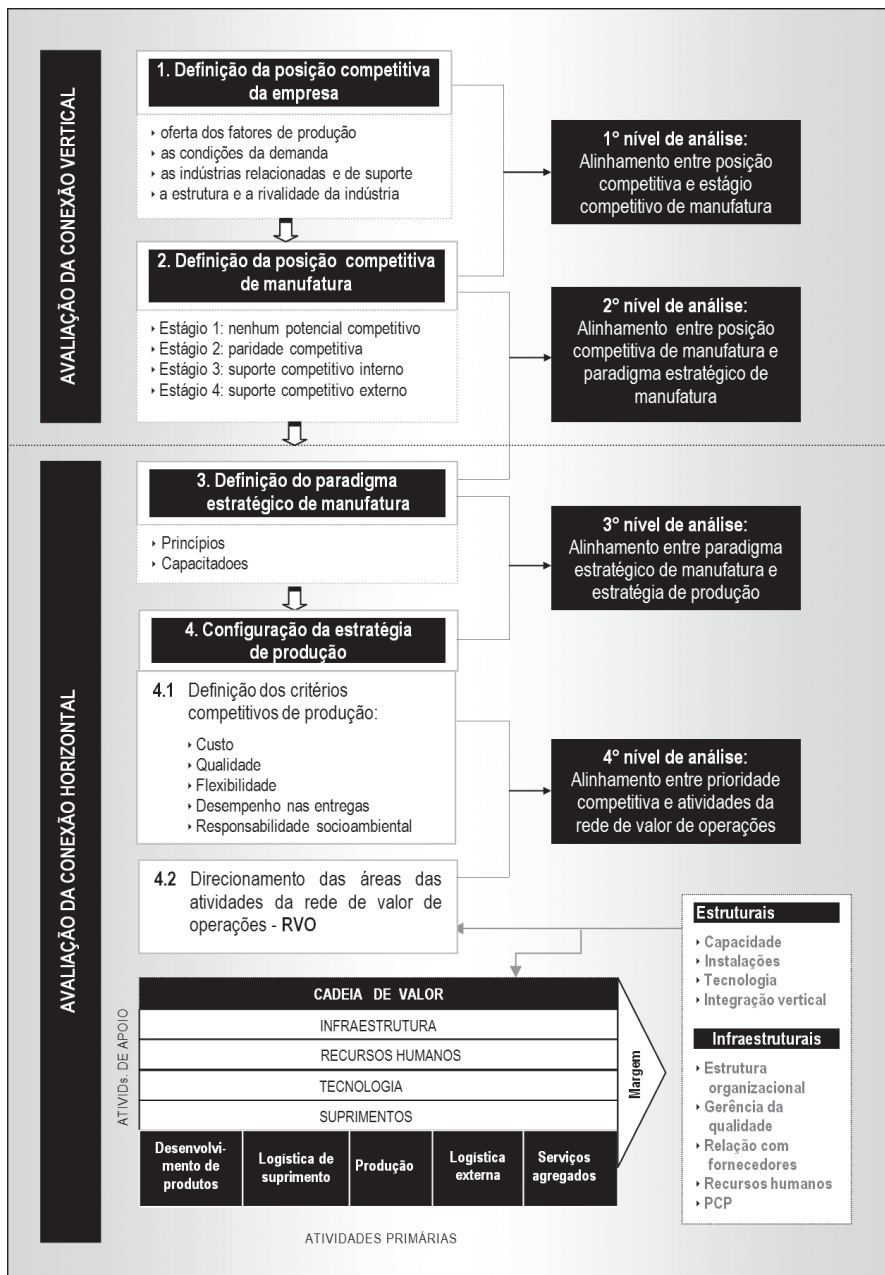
AVALIAÇÃO DA CONEXÃO VERTICAL

1. Definição da posição competitiva da empresa

‣ oferta dos fatores de produção
‣ as condições da demanda
‣ as indústrias relacionadas e de suporte
‣ a estrutura e a rivalidade da indústria

1° nível de análise:
Alinhamento entre posição competitiva e estágio competitivo de manufatura

2. Definição da posição competitiva de manufatura

‣ Estágio 1: nenhum potencial competitivo
‣ Estágio 2: paridade competitiva
‣ Estágio 3: suporte competitivo interno
‣ Estágio 4: suporte competitivo externo

2° nível de análise:
Alinhamento entre posição competitiva de manufatura e paradigma estratégico de manufatura

AVALIAÇÃO DA CONEXÃO HORIZONTAL

3. Definição do paradigma estratégico de manufatura

‣ Princípios
‣ Capacitadoes

3° nível de análise:
Alinhamento entre paradigma estratégico de manufatura e estratégia de produção

4. Configuração da estratégia de produção

4.1 Definição dos critérios competitivos de produção:

‣ Custo
‣ Qualidade
‣ Flexibilidade
‣ Desempenho nas entregas
‣ Responsabilidade socioambiental

4° nível de análise:
Alinhamento entre prioridade competitiva e atividades da rede de valor de operações

4.2 Direcionamento das áreas das atividades da rede de valor de operações - RVO

Estruturais
‣ Capacidade
‣ Instalações
‣ Tecnologia
‣ Integração vertical

Infraestruturais
‣ Estrutura organizacional
‣ Gerência da qualidade
‣ Relação com fornecedores
‣ Recursos humanos
‣ PCP

CADEIA DE VALOR
ATIVIDs. DE APOIO
INFRAESTRUTURA
RECURSOS HUMANOS
TECNOLOGIA
SUPRIMENTOS
Margem

| Desenvolvimento de produtos | Logistica de suprimento | Produção | Logística externa | Serviços agregados |

ATIVIDADES PRIMÁRIAS